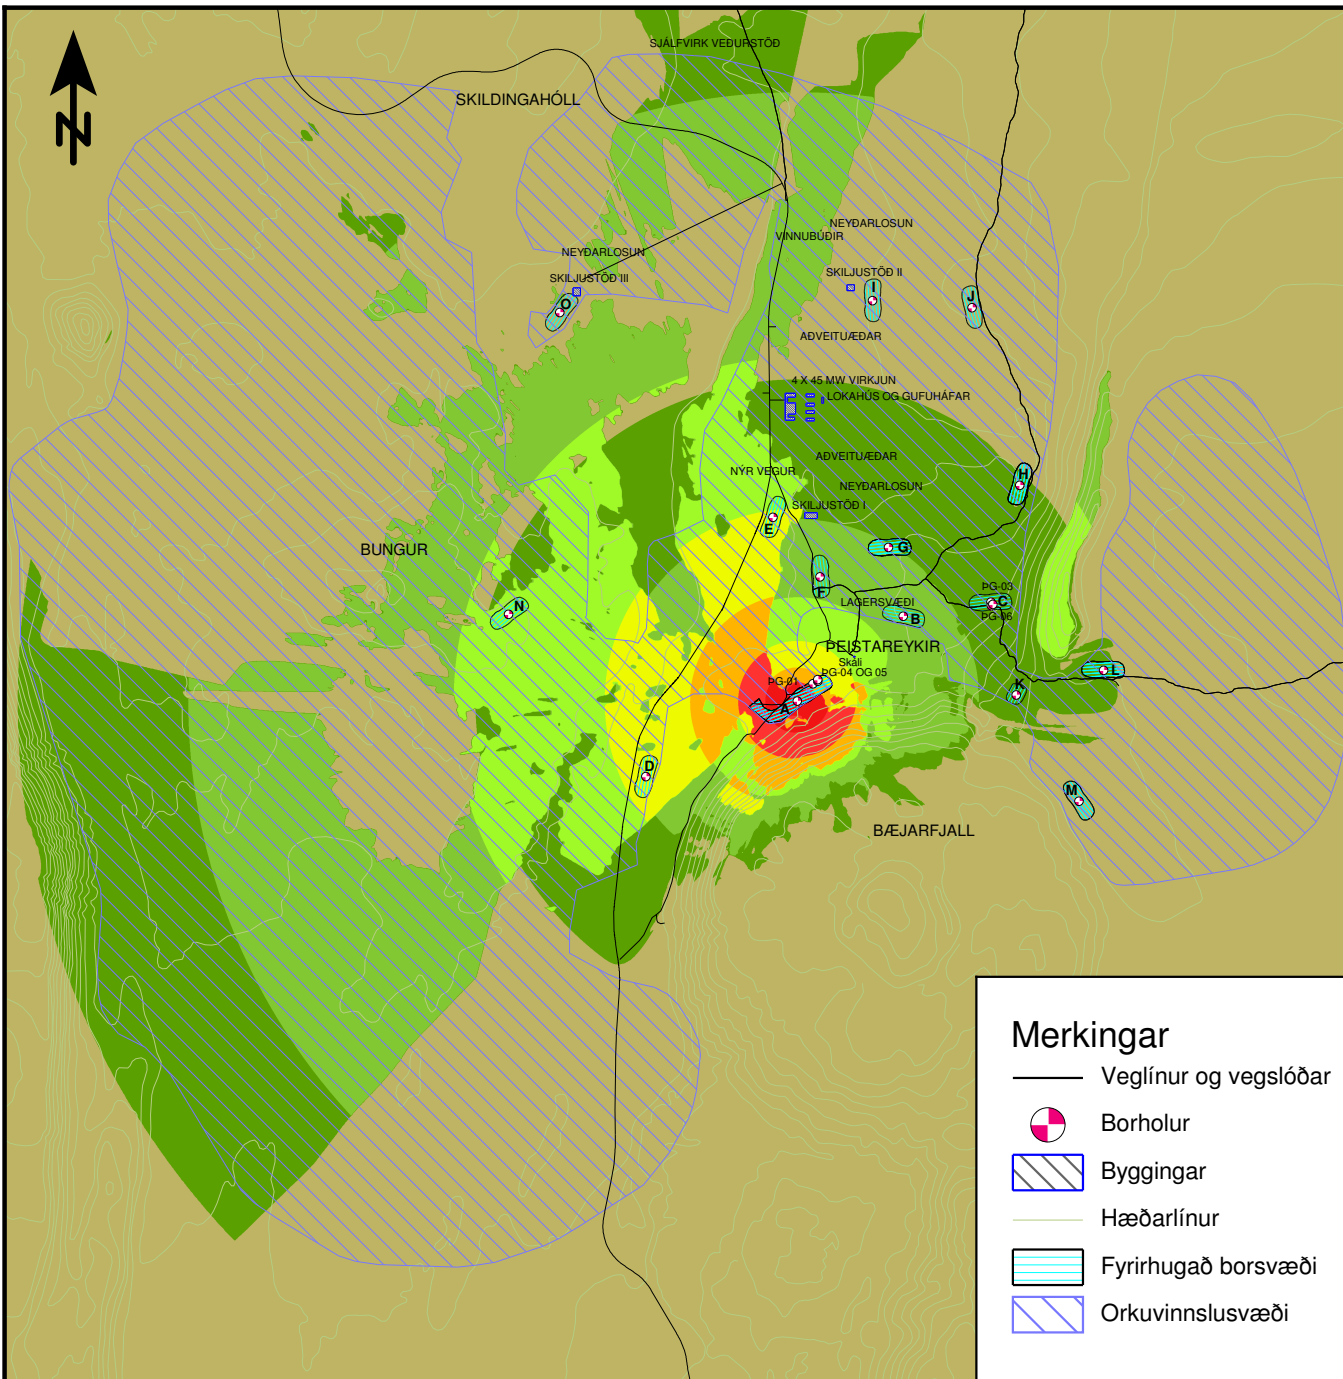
N

SJÁLFVIRK VEÐURSTÖÐ

SKILDINGAHÓLL

NEYÐARLOSUN
VINNUBÚÐIR

NEYÐARLOSUN
SKILJUSTÖÐ III

O

SKILJUSTÖÐ II

I

J

AÐVEITUÆÐAR

4 X 45 MW VIRKJUN
LOKAHÚS OG GUFUHÁFAR

AÐVEITUÆÐAR

NÝR VEGUR

NEYÐARLOSUN

H

SKILJUSTÖÐ I

E

G

BUNGUR

F

ÞG-03
C
ÞG-06

LAGERSVÆÐI

N

B

ÞEISTAREYKIR
Skáli
ÞG-04 OG 05

ÞG-01

A

L

K

D

M

BÆJARFJALL

Merkingar
Veglínur og vegslóðar
Borholur
Byggingar
Hæðarlínur
Fyrirhugað borsvæði
Orkuvinnslusvæði